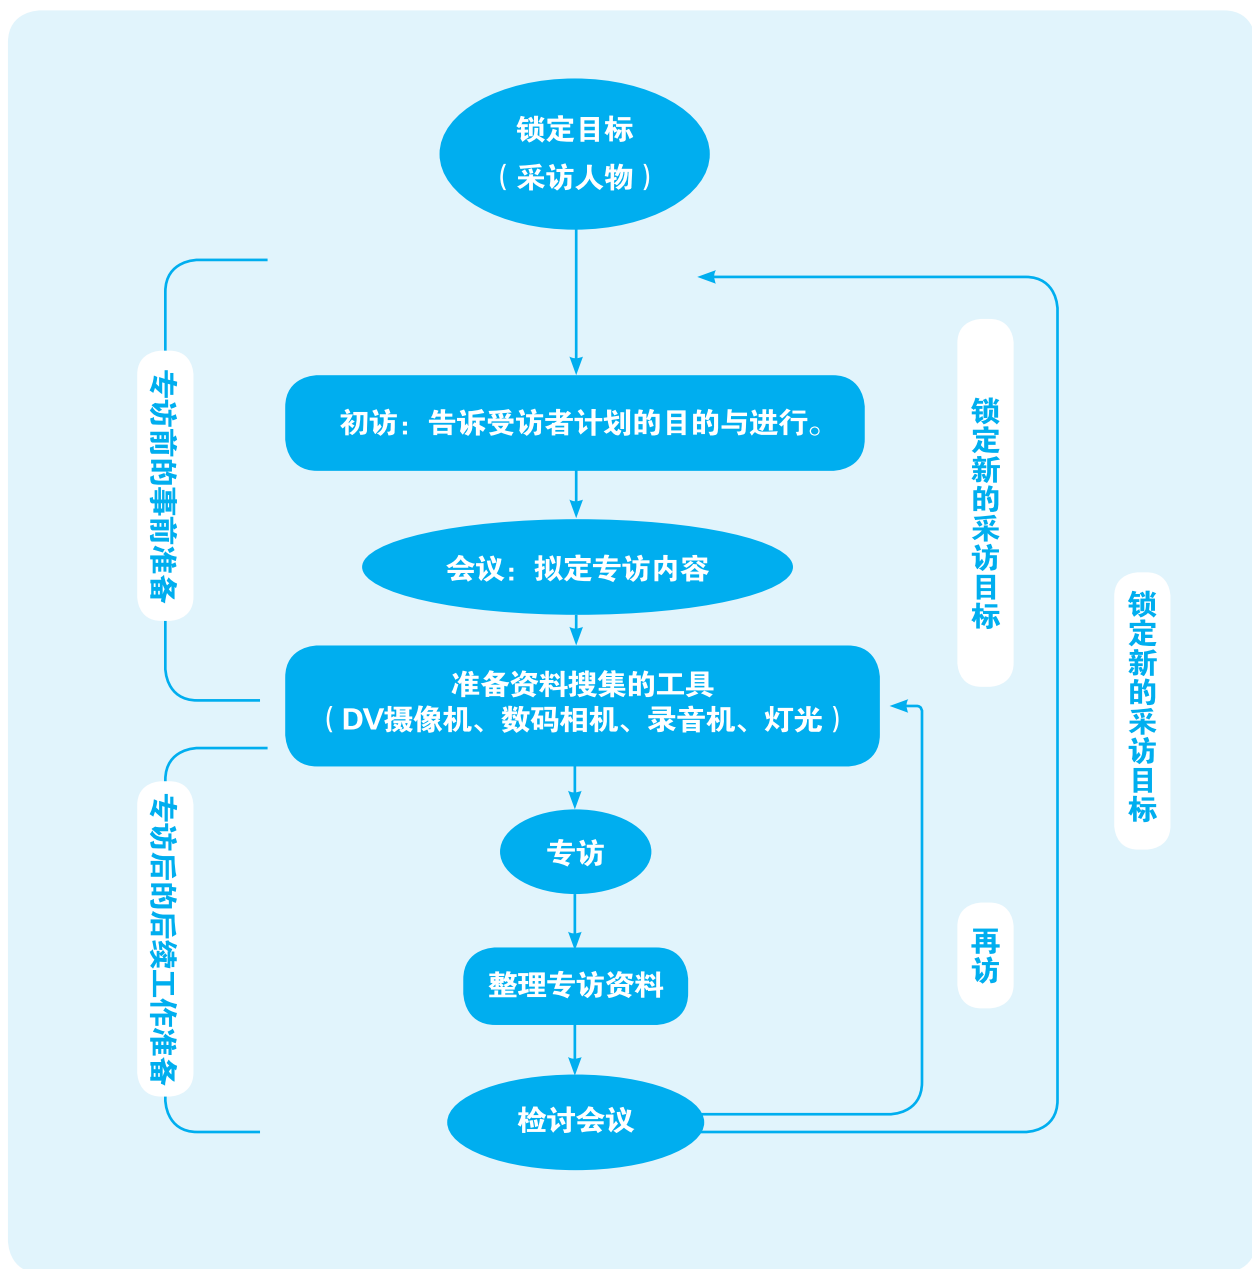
锁定目标
（采访人物）

专访前的事前准备

初访：告诉受访者计划的目的与进行。

会议：拟定专访内容

准备资料搜集的工具
（DV摄像机、数码相机、录音机、灯光）

专访后的后续工作准备

专访

整理专访资料

检讨会议

锁定新的采访目标

锁定新的采访目标

再访